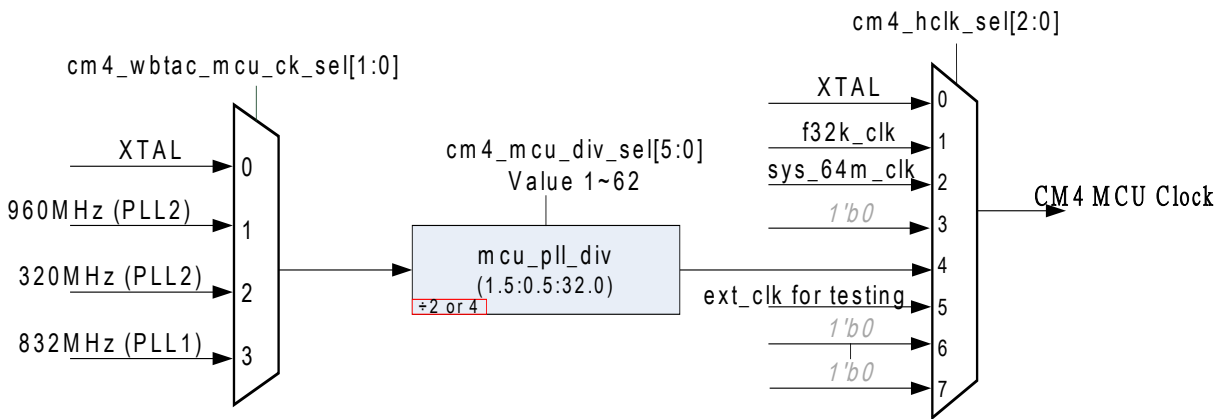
cm4_wbtac_mcu_ck_sel[1:0]

XTAL
0
960MHz (PLL2)
1
320MHz (PLL2)
2
832MHz (PLL1)
3

cm4_mcu_div_sel[5:0]
Value 1~62

mcu_pll_div
(1.5:0.5:32.0)
÷2 or 4

cm4_hclk_sel[2:0]

XTAL
0
f32k_clk
1
sys_64m_clk
2
1'b0
3
4
ext_clk for testing
5
1'b0
6
1'b0
7

CM4 MCU Clock